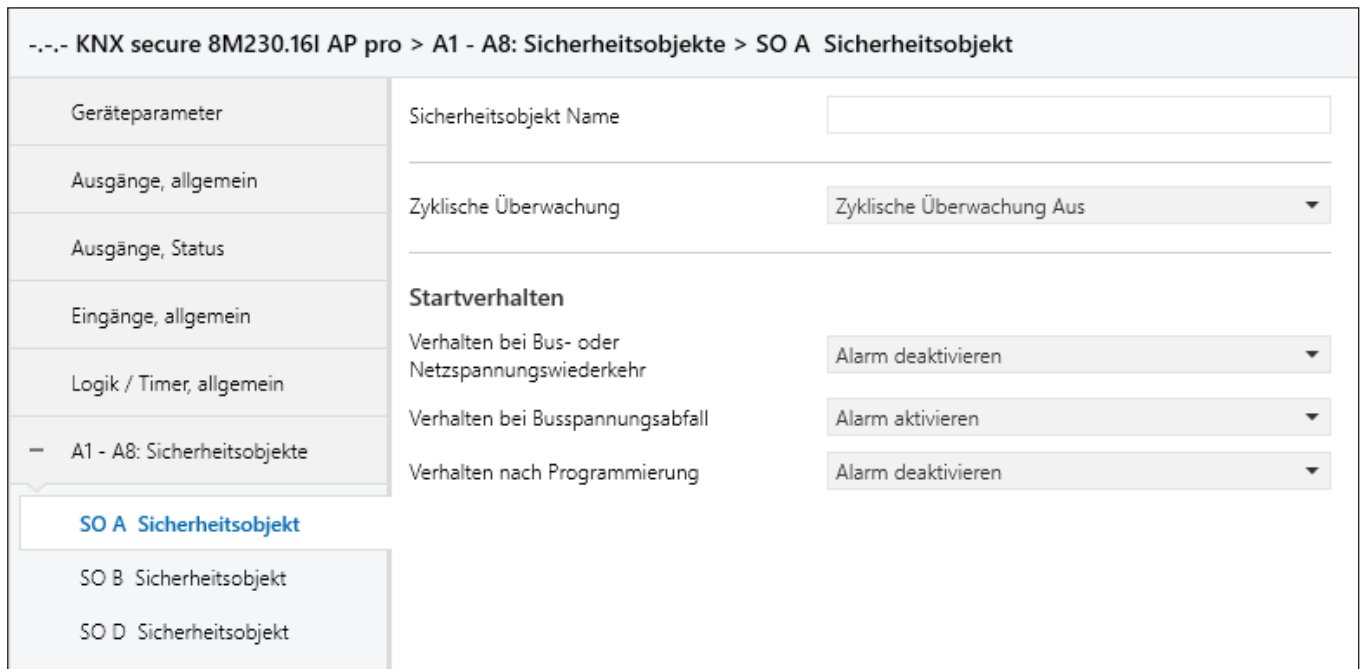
-.-.- KNX secure 8M230.16I AP pro > A1 - A8: Sicherheitsobjekte > SO A Sicherheitsobjekt

Geräteparameter

Ausgänge, allgemein

Ausgänge, Status

Eingänge, allgemein

Logik / Timer, allgemein

– A1 - A8: Sicherheitsobjekte

SO A Sicherheitsobjekt

SO B Sicherheitsobjekt

SO D Sicherheitsobjekt

Sicherheitsobjekt Name

Zyklische Überwachung | Zyklische Überwachung Aus

Startverhalten

Verhalten bei Bus- oder Netzspannungswiederkehr | Alarm deaktivieren

Verhalten bei Busspannungsabfall | Alarm aktivieren

Verhalten nach Programmierung | Alarm deaktivieren